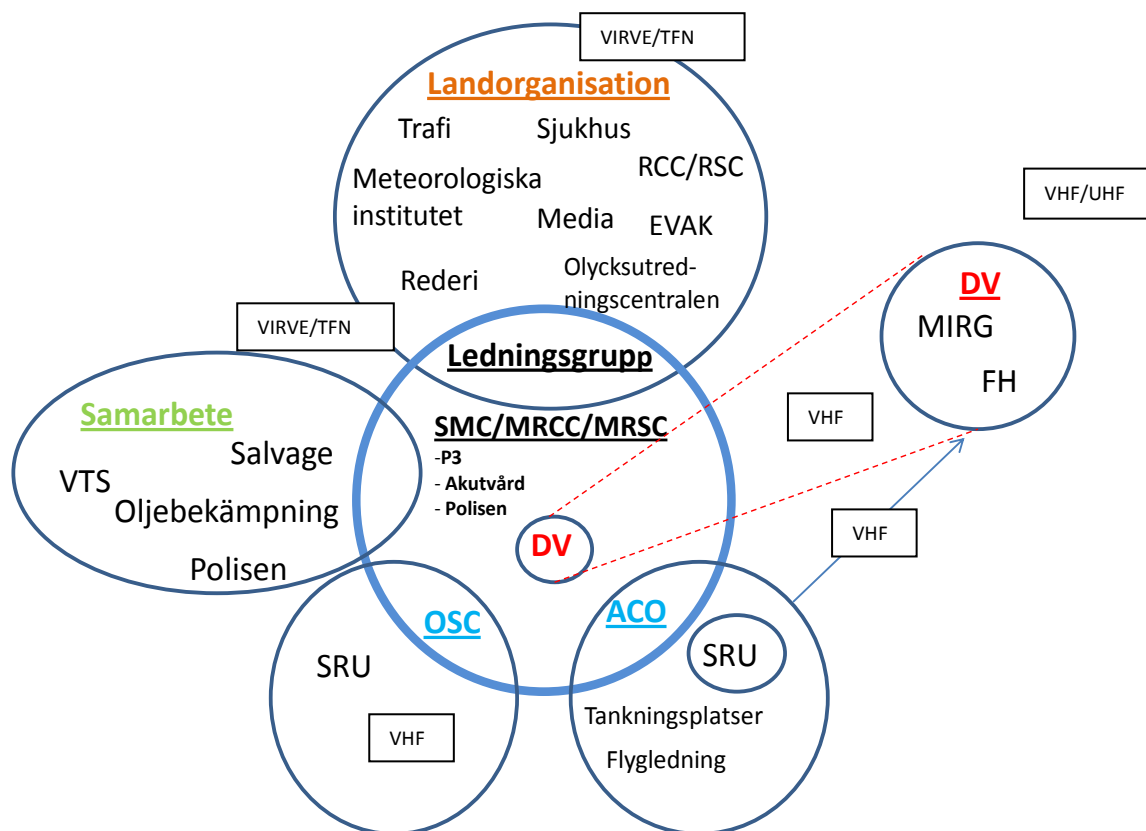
VIRVE/TFN

Landorganisation
Trafi
Sjukhus
RCC/RSC
Meteorologiska institutet
Media
EVAK
Rederi
Olycksutredningscentralen

VHF/UHF

DV
MIRG
FH

VIRVE/TFN

Ledningsgrupp

Samarbete
Salvage
VTS
Oljebekämpning
Polisen

SMC/MRCC/MRSC
-P3
- Akutvård
- Polisen

DV

VHF

VHF

OSC
SRU
VHF

ACO
SRU
Tankningsplatser
Flygledning